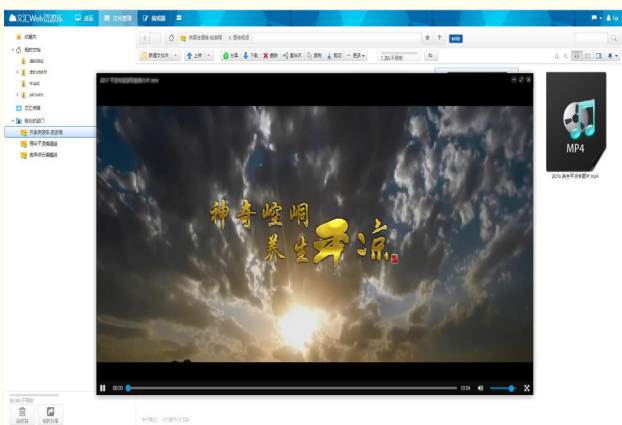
文汇Web资源库
桌面
文件管理
编辑器
收藏夹
我的文档
开发资源库 视频库
新建文件夹
上传
分享
下载
删除
重命名
复制
剪切
更多
文汇资源
我的部门
开发资源库 视频库
神奇崆峒
养生平凉
00:00
10:04
MP4
2016 养生平凉专题片.mp4
回收站
我的分享